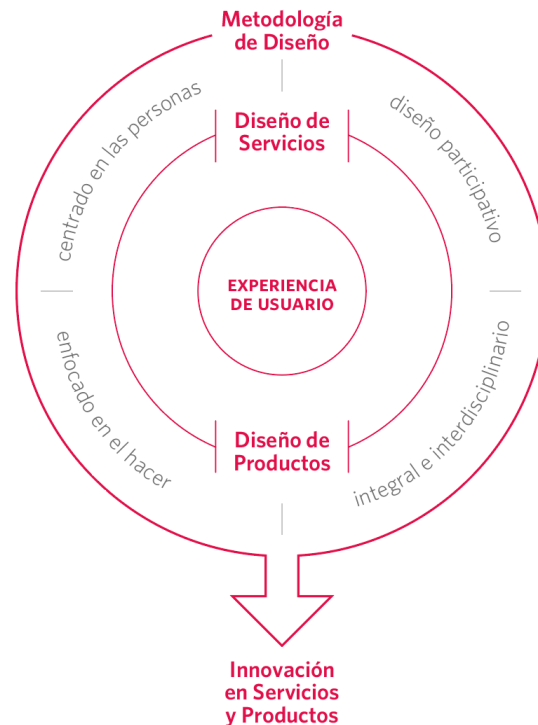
Metodología de Diseño

centrado en las personas

diseño participativo

Diseño de Servicios

EXPERIENCIA DE USUARIO

enfocado en el hacer

integral e interdisciplinario

Diseño de Productos

Innovación en Servicios y Productos